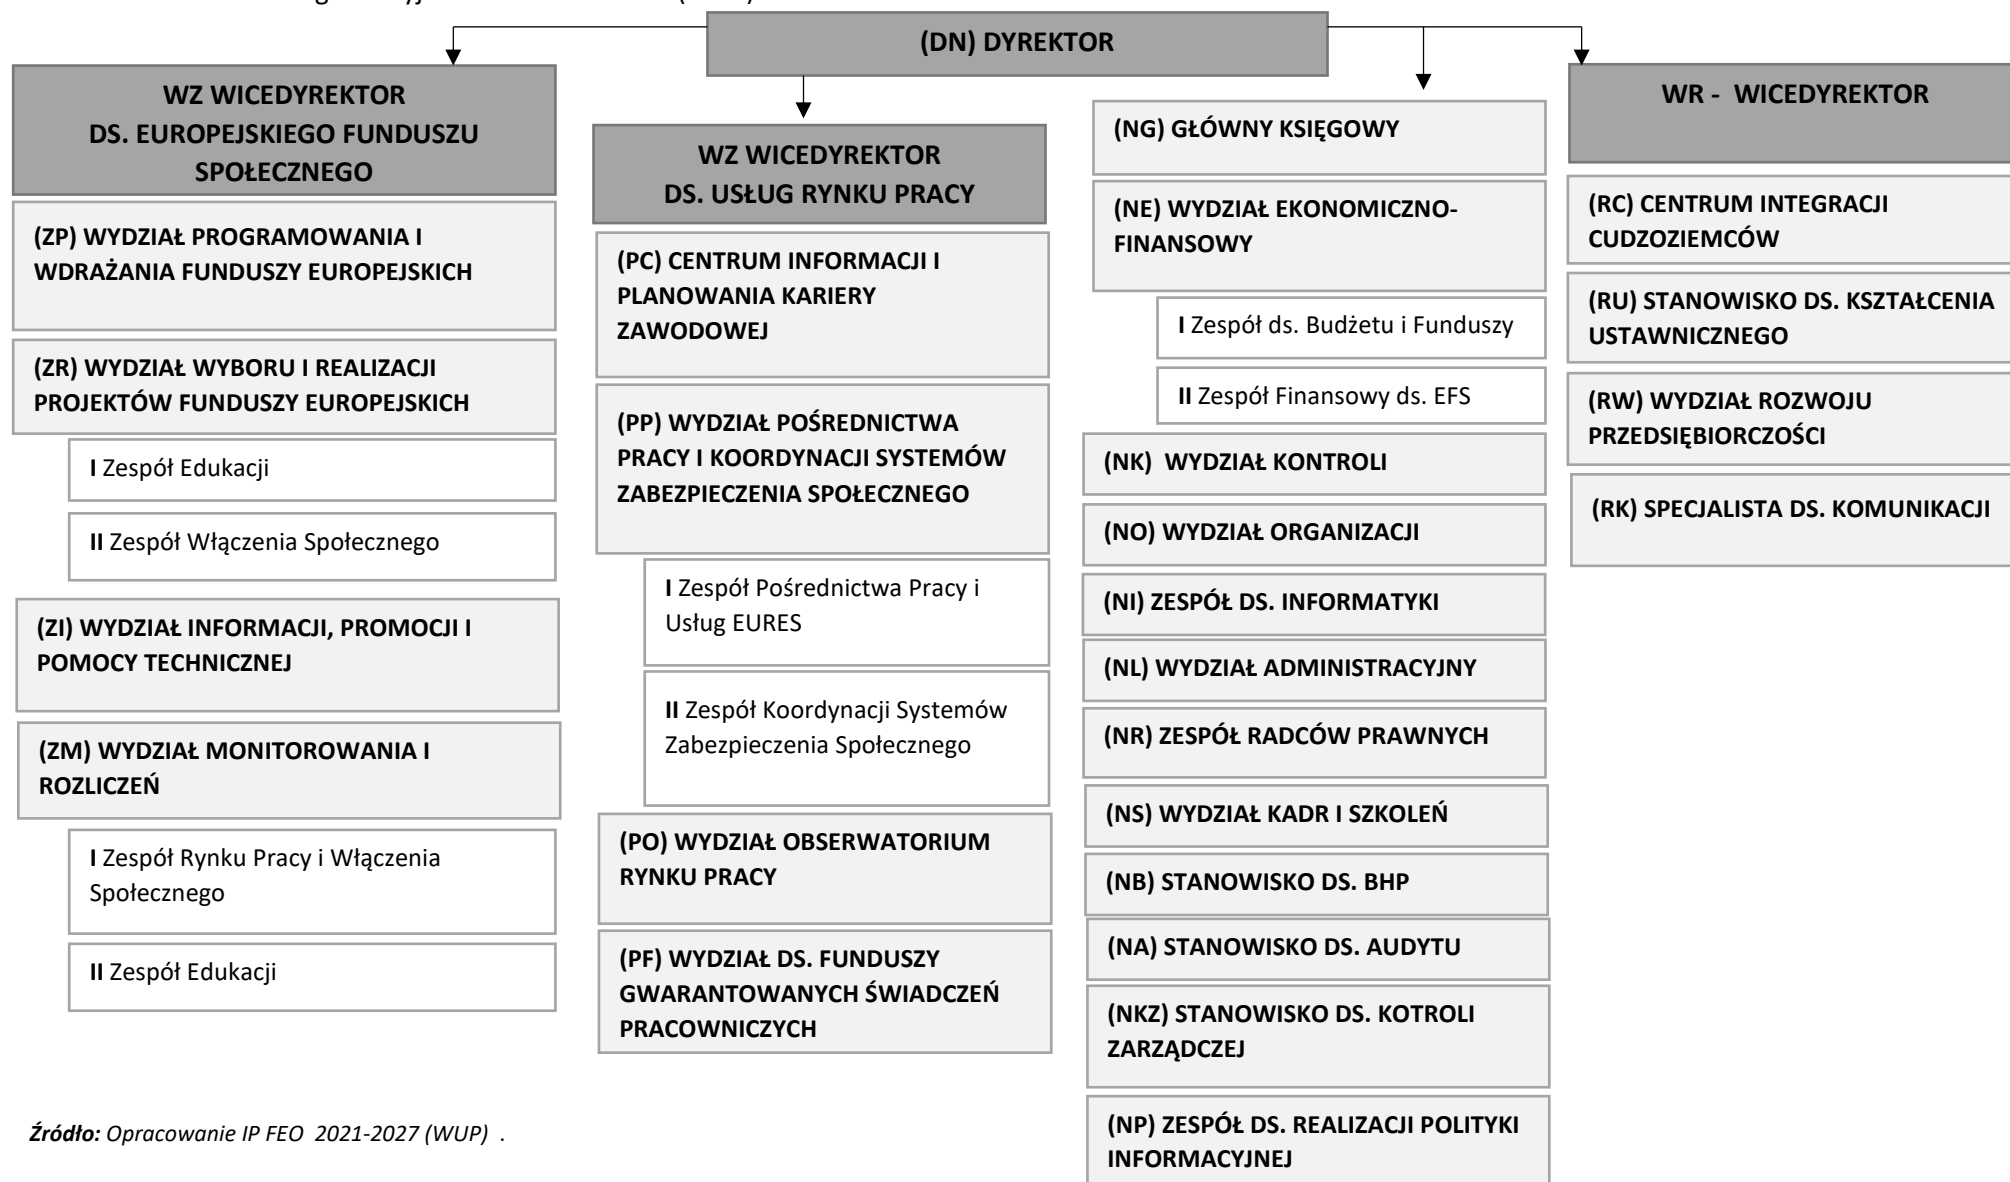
(DN) DYREKTOR

WZ WICEDYREKTOR DS. EUROPEJSKIEGO FUNDUSZU SPOŁECZNEGO

(ZP) WYDZIAŁ PROGRAMOWANIA I WDRAŻANIA FUNDUSZY EUROPEJSKICH

(ZR) WYDZIAŁ WYBORU I REALIZACJI PROJEKTÓW FUNDUSZY EUROPEJSKICH

I Zespół Edukacji

II Zespół Włączenia Społecznego

(ZI) WYDZIAŁ INFORMACJI, PROMOCJI I POMOCY TECHNICZNEJ

(ZM) WYDZIAŁ MONITOROWANIA I ROZLICZEŃ

I Zespół Rynku Pracy i Włączenia Społecznego

II Zespół Edukacji

WZ WICEDYREKTOR DS. USŁUG RYNKU PRACY

(PC) CENTRUM INFORMACJI I PLANOWANIA KARIERY ZAWODOWEJ

(PP) WYDZIAŁ POŚREDNICTWA PRACY I KOORDYNACJI SYSTEMÓW ZABEZPIECZENIA SPOŁECZNEGO

I Zespół Pośrednictwa Pracy i Usług EURES

II Zespół Koordynacji Systemów Zabezpieczenia Społecznego

(PO) WYDZIAŁ OBSERWATORIUM RYNKU PRACY

(PF) WYDZIAŁ DS. FUNDUSZY GWARANTOWANYCH ŚWIADCZEŃ PRACOWNICZYCH

(NG) GŁÓWNY KSIĘGOWY

(NE) WYDZIAŁ EKONOMICZNO-FINANSOWY

I Zespół ds. Budżetu i Funduszy

II Zespół Finansowy ds. EFS

(NK) WYDZIAŁ KONTROLI

(NO) WYDZIAŁ ORGANIZACJI

(NI) ZESPÓŁ DS. INFORMATYKI

(NL) WYDZIAŁ ADMINISTRACYJNY

(NR) ZESPÓŁ RADCÓW PRAWNYCH

(NS) WYDZIAŁ KADR I SZKOLEŃ

(NB) STANOWISKO DS. BHP

(NA) STANOWISKO DS. AUDYTU

(NKZ) STANOWISKO DS. KOTROLI ZARZĄDCZEJ

(NP) ZESPÓŁ DS. REALIZACJI POLITYKI INFORMACYJNEJ

WR - WICEDYREKTOR

(RC) CENTRUM INTEGRACJI CUDZOZIEMCÓW

(RU) STANOWISKO DS. KSZTAŁCENIA USTAWNICZNEGO

(RW) WYDZIAŁ ROZWOJU PRZEDSIĘBIORCZOŚCI

(RK) SPECJALISTA DS. KOMUNIKACJI

Źródło: Opracowanie IP FEO 2021-2027 (WUP) .